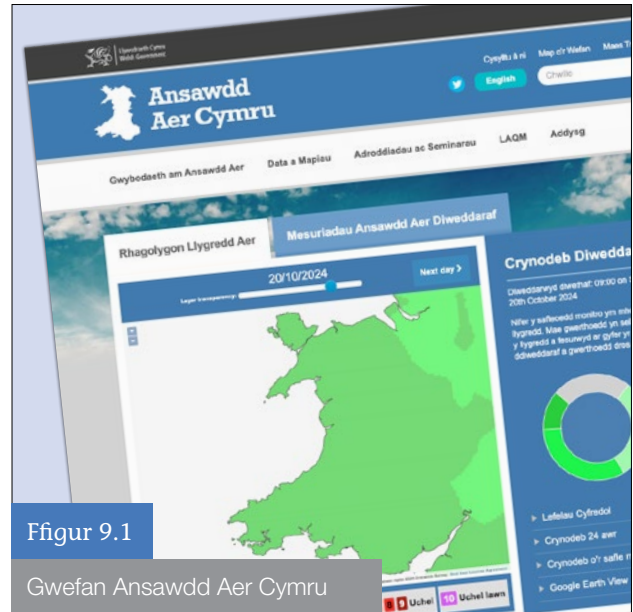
Llywodraeth Cymru
Welsh Government

Cysylltu â ni Map o'r Wefan Maes T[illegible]

English

Chwilio

Ansawdd Aer Cymru

Gwybodaeth am Ansawdd Aer Data a Mapiau Adroddiadau ac Seminarau LAQM Addysg

Rhagolygon Llygredd Aer Mesuriadau Ansawdd Aer Diweddaraf

20/10/2024

Next day >

Layer transparency:

+
-

Crynodeb Diwedda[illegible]

Diweddarwyd diwethaf: 09:00 on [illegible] 20th October 2024

Nifer y safleoedd monitro yn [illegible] llygredd. Mae gwerthoedd yn se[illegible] y llygredd a fesurwyd ar gyfer y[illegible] ddiweddaraf a gwerthoedd dros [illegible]

Lefelau Cyfredol

Crynodeb 24 awr

Crynodeb o'r safle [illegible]

Google Earth View

8 9 Uchel 10 Uchel Iawn

Ffigur 9.1

Gwefan Ansawdd Aer Cymru